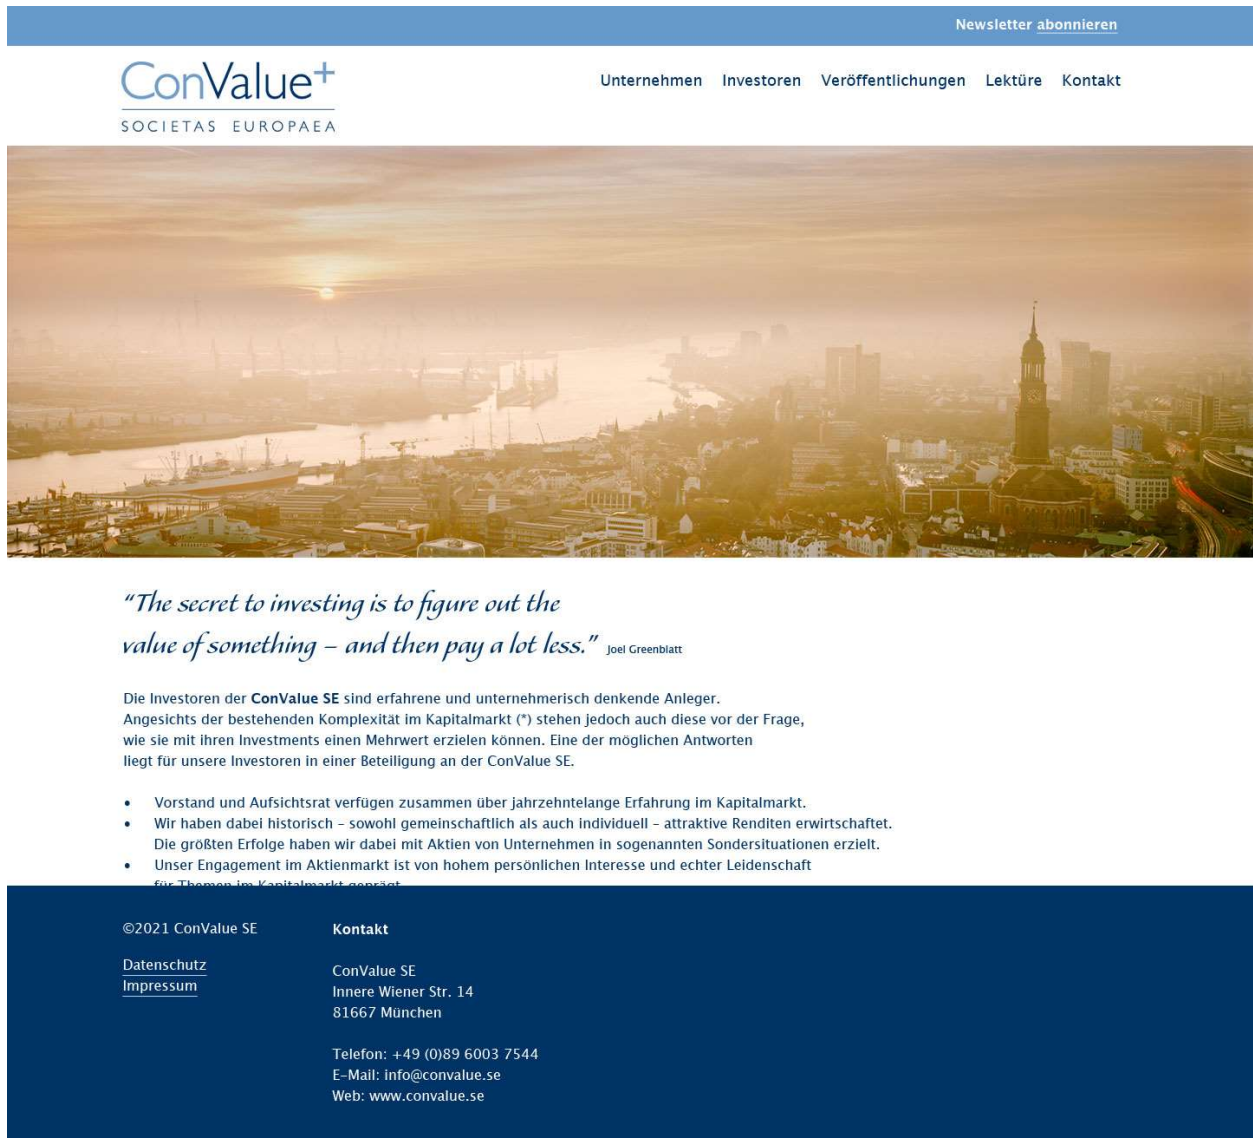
Newsletter abonnieren

ConValue+
SOCIETAS EUROPAEA

Unternehmen Investoren Veröffentlichungen Lektüre Kontakt

"The secret to investing is to figure out the value of something – and then pay a lot less." Joel Greenblatt

Die Investoren der ConValue SE sind erfahrene und unternehmerisch denkende Anleger. Angesichts der bestehenden Komplexität im Kapitalmarkt (*) stehen jedoch auch diese vor der Frage, wie sie mit ihren Investments einen Mehrwert erzielen können. Eine der möglichen Antworten liegt für unsere Investoren in einer Beteiligung an der ConValue SE.

- Vorstand und Aufsichtsrat verfügen zusammen über jahrzehntelange Erfahrung im Kapitalmarkt.
- Wir haben dabei historisch – sowohl gemeinschaftlich als auch individuell – attraktive Renditen erwirtschaftet. Die größten Erfolge haben wir dabei mit Aktien von Unternehmen in sogenannten Sondersituationen erzielt.
- Unser Engagement im Aktienmarkt ist von hohem persönlichen Interesse und echter Leidenschaft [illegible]

©2021 ConValue SE

Datenschutz
Impressum

Kontakt

ConValue SE
Innere Wiener Str. 14
81667 München

Telefon: +49 (0)89 6003 7544
E-Mail: info@convalue.se
Web: www.convalue.se